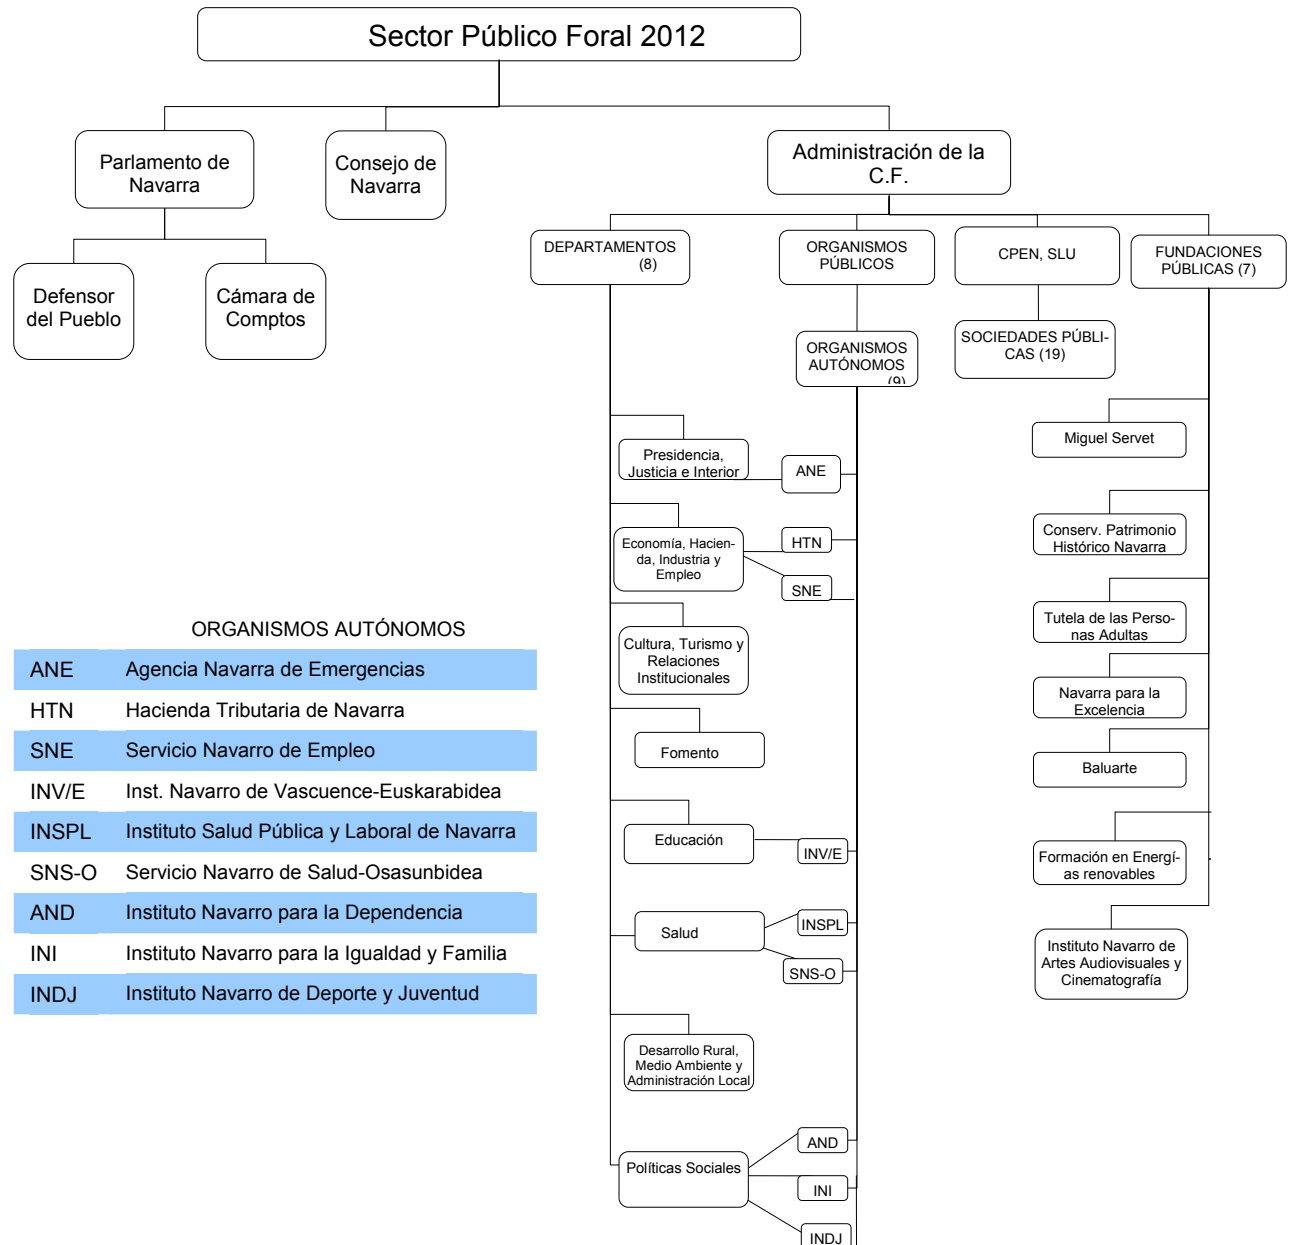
Sector Público Foral 2012

Parlamento de Navarra

Consejo de Navarra

Administración de la C.F.

Defensor del Pueblo

Cámara de Comptos

DEPARTAMENTOS (8)

ORGANISMOS PÚBLICOS

CPEN, SLU

FUNDACIONES PÚBLICAS (7)

ORGANISMOS AUTÓNOMOS (9)

SOCIEDADES PÚBLICAS (19)

Presidencia, Justicia e Interior

ANE

Economía, Hacienda, Industria y Empleo

HTN

SNE

Cultura, Turismo y Relaciones Institucionales

Fomento

Educación

INV/E

Salud

INSPL

SNS-O

Desarrollo Rural, Medio Ambiente y Administración Local

Políticas Sociales

AND

INI

INDJ

Miguel Servet

Conserv. Patrimonio Histórico Navarra

Tutela de las Personas Adultas

Navarra para la Excelencia

Baluarte

Formación en Energías renovables

Instituto Navarro de Artes Audiovisuales y Cinematografía

ORGANISMOS AUTÓNOMOS

| | |
|---|---|
| ANE | Agencia Navarra de Emergencias |
| HTN | Hacienda Tributaria de Navarra |
| SNE | Servicio Navarro de Empleo |
| INV/E | Inst. Navarro de Vascuence-Euskarabidea |
| INSPL | Instituto Salud Pública y Laboral de Navarra |
| SNS-O | Servicio Navarro de Salud-Osasunbidea |
| AND | Instituto Navarro para la Dependencia |
| INI | Instituto Navarro para la Igualdad y Familia |
| INDJ | Instituto Navarro de Deporte y Juventud |